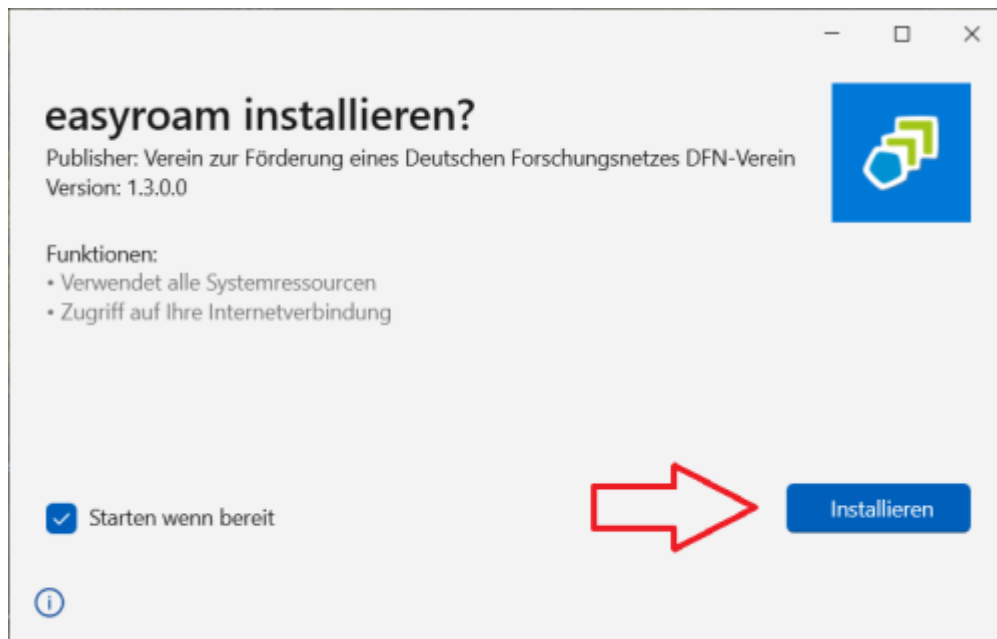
easyroam installieren?

Publisher: Verein zur Förderung eines Deutschen Forschungsnetzes DFN-Verein
Version: 1.3.0.0

Funktionen:
• Verwendet alle Systemressourcen
• Zugriff auf Ihre Internetverbindung

Starten wenn bereit

Installieren